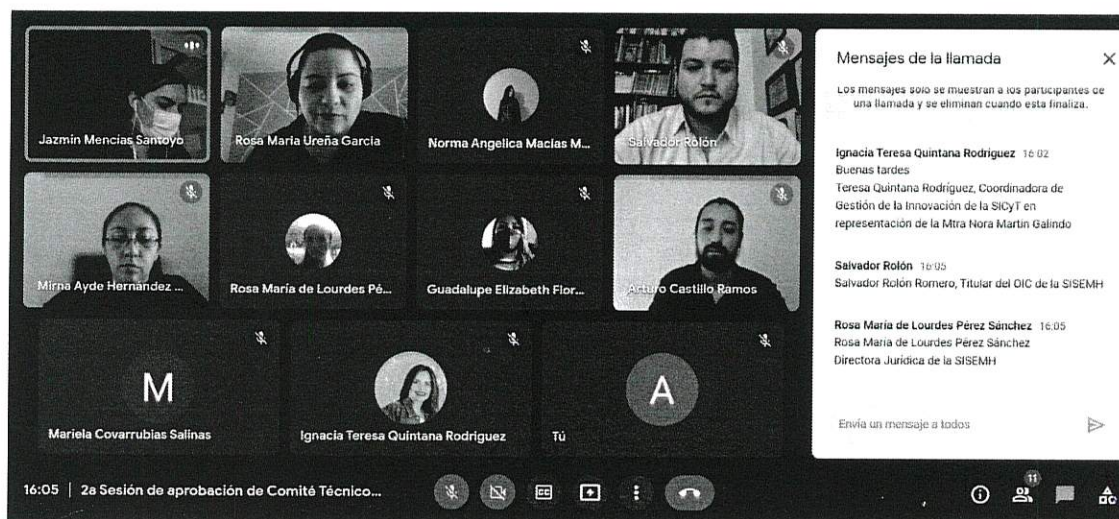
Jazmin Mencias Santoyo

Rosa Maria Ureña Garcia

Norma Angelica Macias M...

Salvador Rolón

Mirna Ayde Hernandez ...

Rosa María de Lourdes Pé...

Guadalupe Elizabeth Flor...

Arturo Castillo Ramos

M

Mariela Covarrubias Salinas

Ignacia Teresa Quintana Rodriguez

A

Tú

Mensajes de la llamada

Los mensajes solo se muestran a los participantes de una llamada y se eliminan cuando esta finaliza.

Ignacia Teresa Quintana Rodriguez 16:02
Buenas tardes
Teresa Quintana Rodriguez, Coordinadora de Gestión de la Innovación de la SICyT en representación de la Mtra Nora Martin Galindo

Salvador Rolón 16:05
Salvador Rolón Romero, Titular del OIC de la SISEMH

Rosa María de Lourdes Pérez Sánchez 16:05
Rosa María de Lourdes Pérez Sánchez
Directora Jurídica de la SISEMH

Envía un mensaje a todos

16:05 | 2a Sesión de aprobación de Comité Técnico...

11